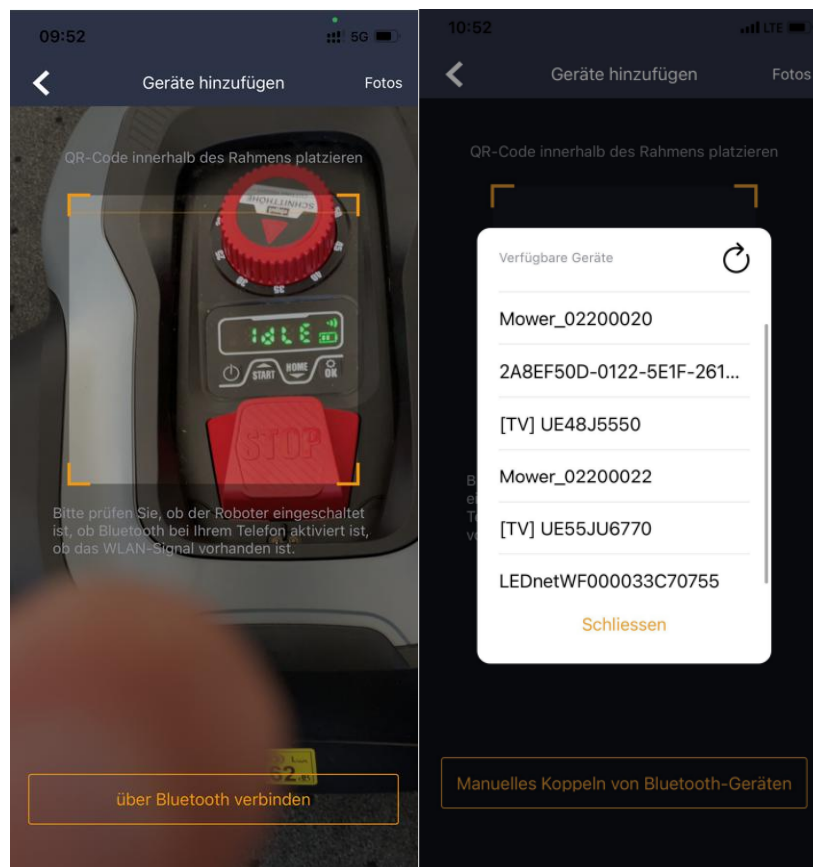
09:52
5G

Geräte hinzufügen
Fotos

QR-Code innerhalb des Rahmens platzieren

SCHNITTHÖHE
35
40
45
50
55
60
25
30

IdLE

START
HOME
OK

STOP

Bitte prüfen Sie, ob der Roboter eingeschaltet ist, ob Bluetooth bei Ihrem Telefon aktiviert ist, ob das WLAN-Signal vorhanden ist.

über Bluetooth verbinden

10:52
LTE

Geräte hinzufügen
Fotos

QR-Code innerhalb des Rahmens platzieren

Verfügbare Geräte

Mower_02200020

2A8EF50D-0122-5E1F-261...

[TV] UE48J5550

Mower_02200022

[TV] UE55JU6770

LEDnetWF000033C70755

Schliessen

Manuelles Koppeln von Bluetooth-Geräten